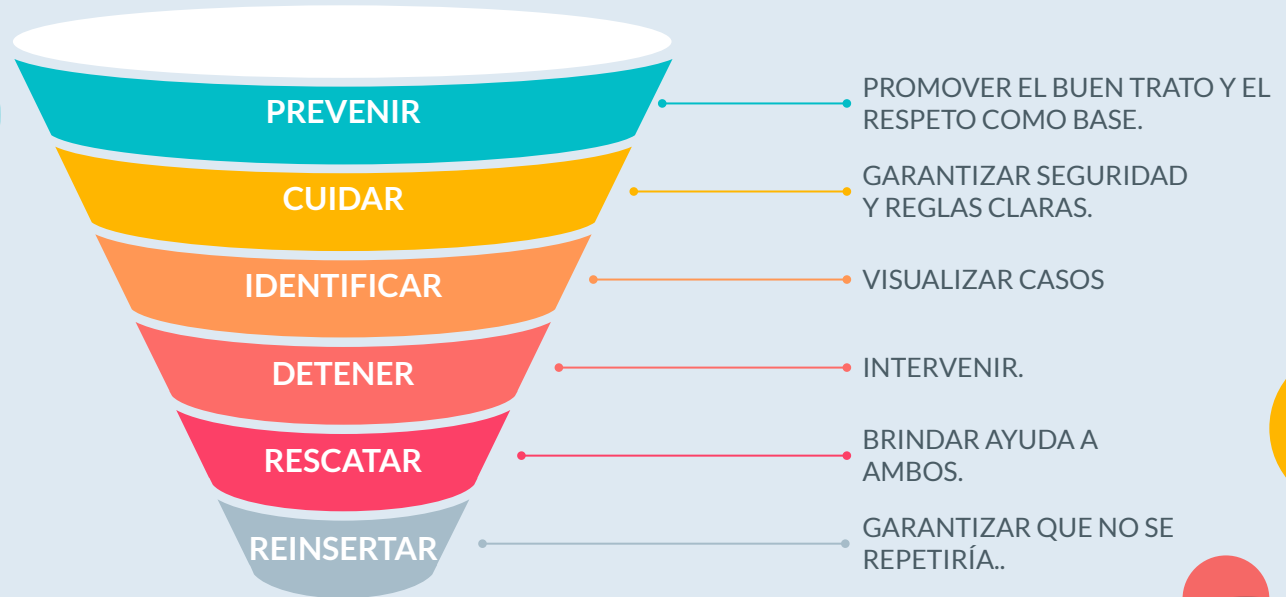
PREVENIR

PROMOVER EL BUEN TRATO Y EL RESPETO COMO BASE.

CUIDAR

GARANTIZAR SEGURIDAD Y REGLAS CLARAS.

IDENTIFICAR

VISUALIZAR CASOS

DETENER

INTERVENIR.

RESCATAR

BRINDAR AYUDA A AMBOS.

REINSERTAR

GARANTIZAR QUE NO SE REPETIRÍA..